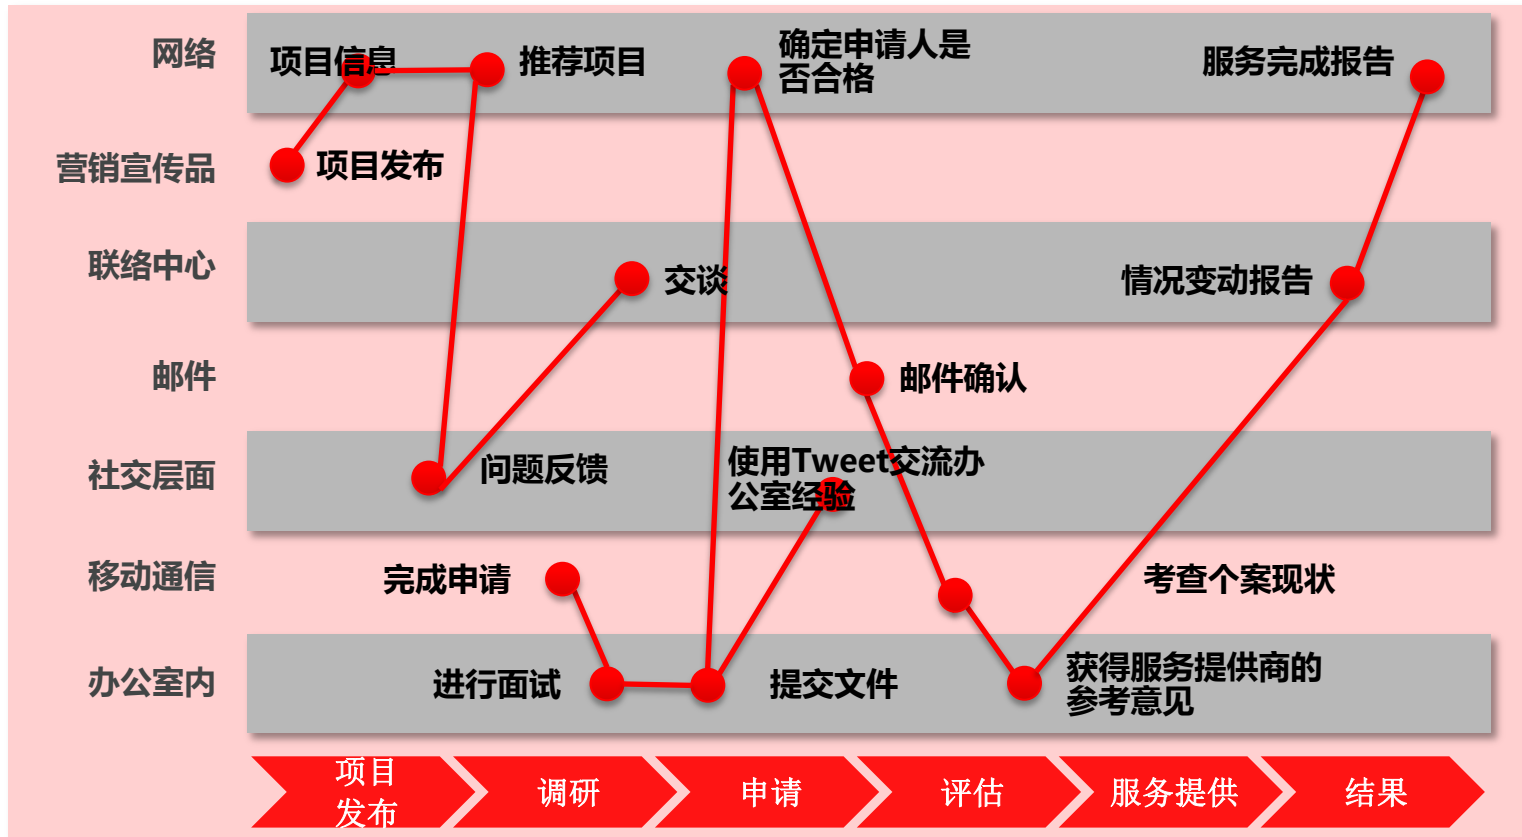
网络

项目信息

推荐项目

确定申请人是否合格

服务完成报告

营销宣传品

项目发布

联络中心

交谈

情况变动报告

邮件

邮件确认

社交层面

问题反馈

使用Tweet交流办公室经验

移动通信

完成申请

考查个案现状

办公室内

进行面试

提交文件

获得服务提供商的参考意见

项目发布

调研

申请

评估

服务提供

结果